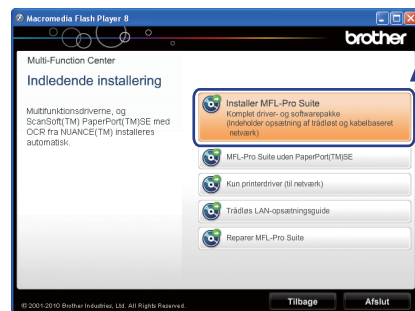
Macromedia Flash Player 8

brother

Multi-Function Center

Indledende installering

Multifunktionsdriverne, og ScanSoft(TM) PaperPort(TM)SE med OCR fra NUANCE(TM) installeres automatisk.

Installer MFL-Pro Suite
Komplet driver- og softwarepakke (indeholder opsætning af trådløst og kabelbaseret netværk)

MFL-Pro Suite uden PaperPort(TM)SE

Kun printerdriver (til netværk)

Trådløs LAN-opsætningsguide

Reparer MFL-Pro Suite

© 2001-2010 Brother Industries, Ltd. All Rights Reserved.

Tilbage

Afslut